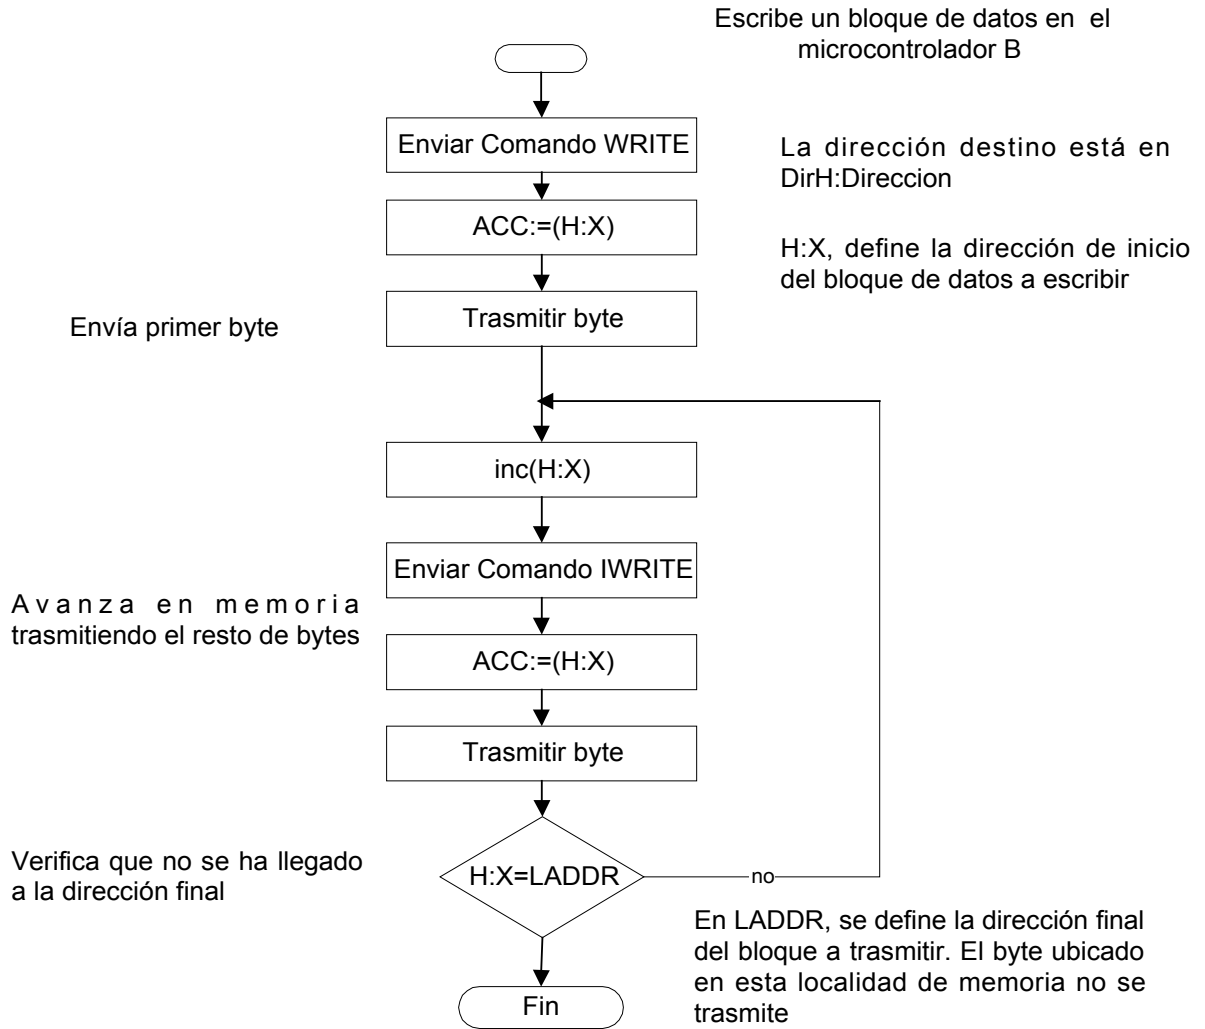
Escribe un bloque de datos en el microcontrolador B

Enviar Comando WRITE

La dirección destino está en DirH:Direccion

ACC:=(H:X)

H:X, define la dirección de inicio del bloque de datos a escribir

Envía primer byte

Trasmitir byte

inc(H:X)

Enviar Comando IWRITE

Avanza en memoria trasmitiendo el resto de bytes

ACC:=(H:X)

Trasmitir byte

Verifica que no se ha llegado a la dirección final

H:X=LADDR

no

En LADDR, se define la dirección final del bloque a trasmitir. El byte ubicado en esta localidad de memoria no se trasmite

Fin